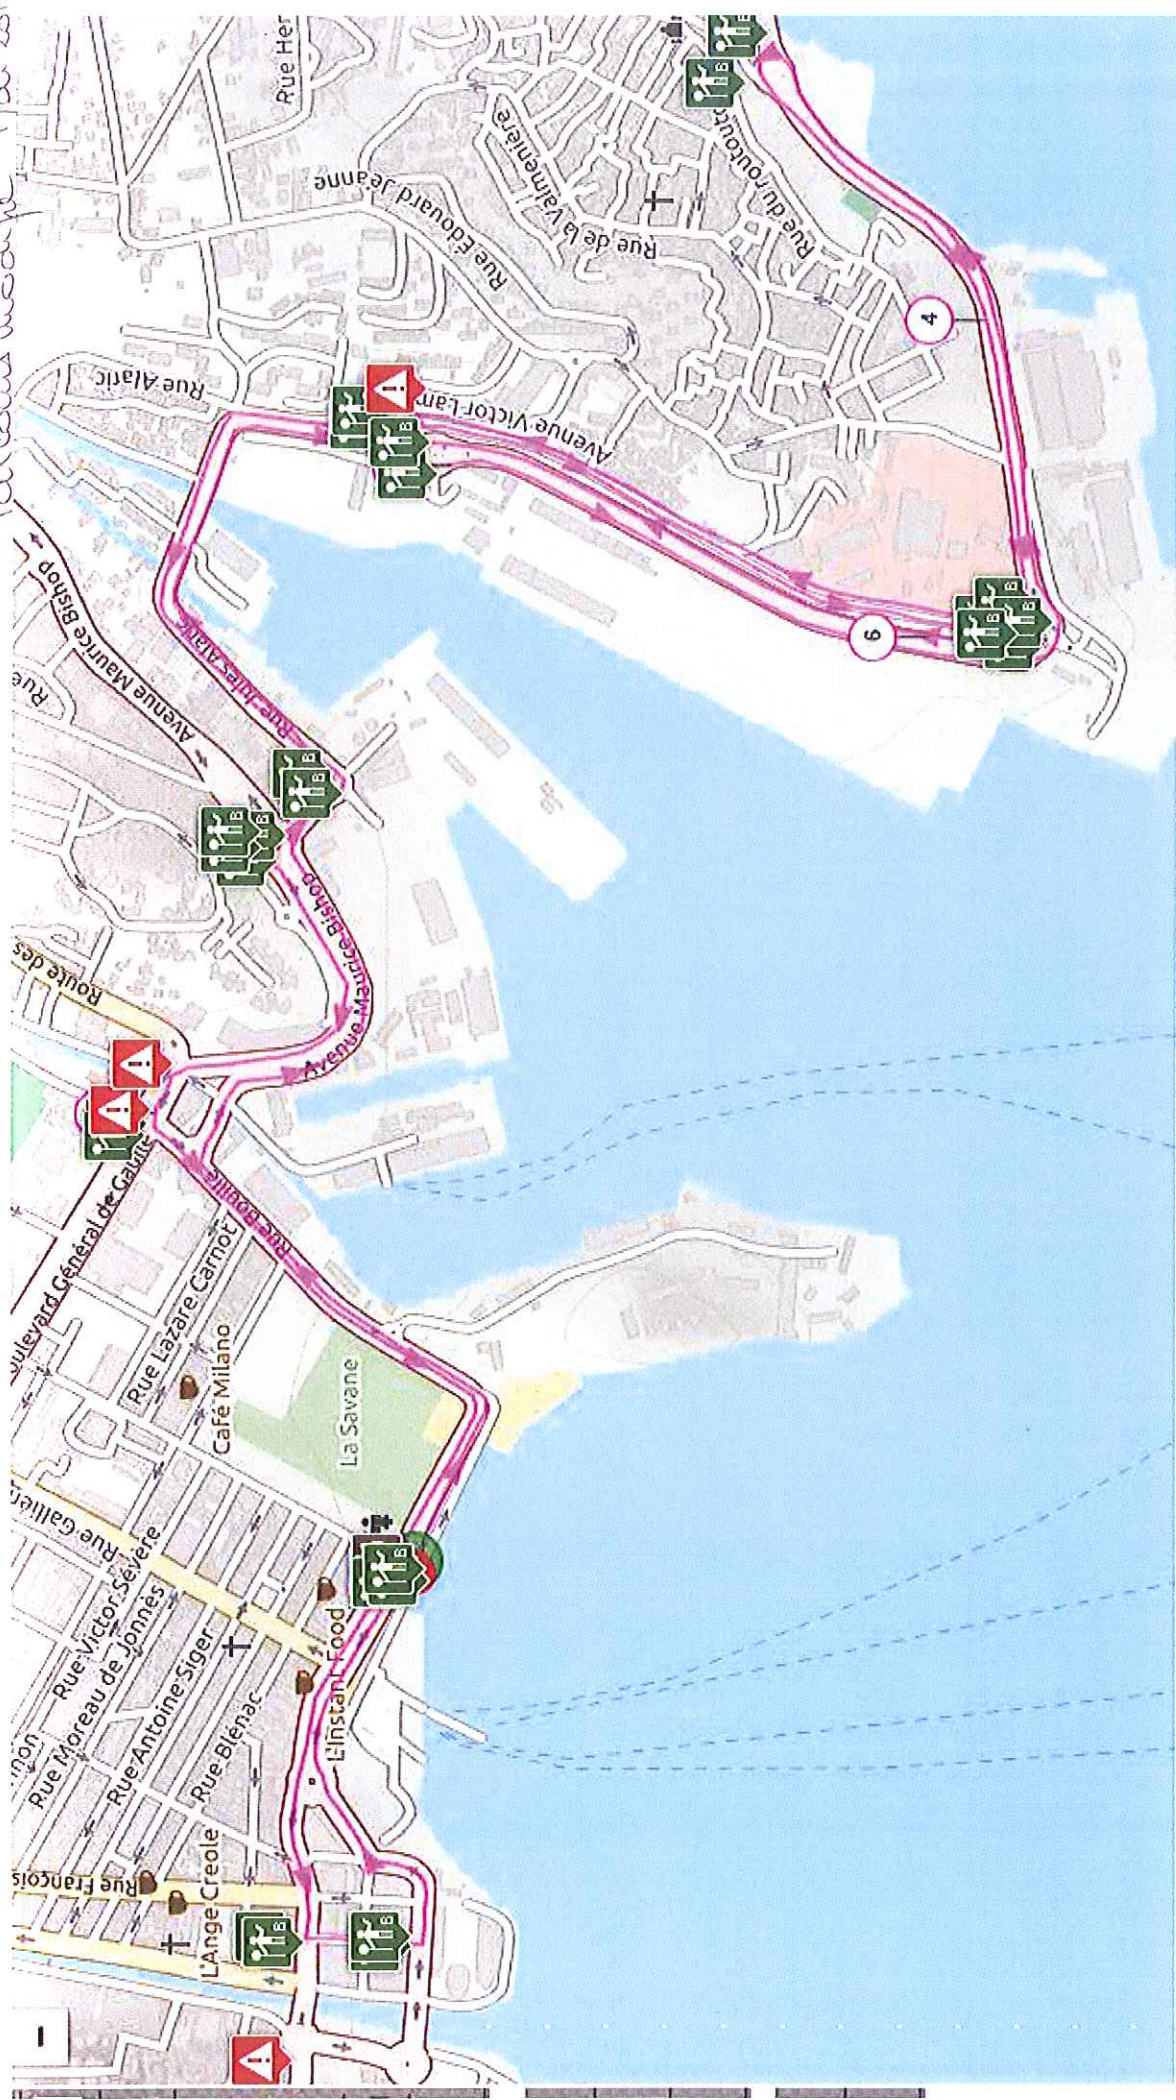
Rue Her
Rue Edouard Jeanne
Rue de la Valmenière
Rue du Routouto
4
Rue Alaric
Avenue Victor Lam
6
Avenue Maurice Bishop
Rue
Rue Jules Alaric
Avenue Maurice Bishop
Route des
Boulevard Général de Gaulle
Rue Lazare Carnot
Rue Bouillé
Café Milano
La Savane
Rue Galliéni
Rue Victor Sévère
Rue Moreau de Jonnès
Rue Antoine Siger
Rue Blénac
L'Instant Food
Rue François
L'Ange Creole
B
1